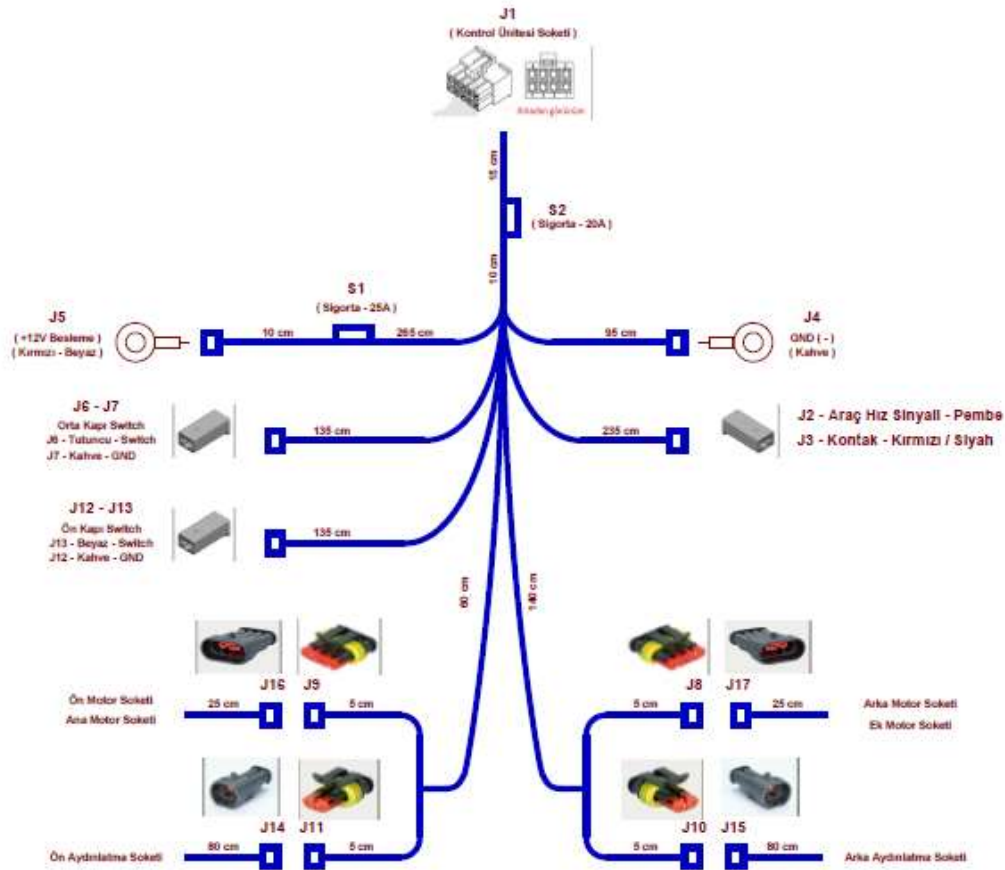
J1
( Kontrol Ünitesi Soketi )

Arkadan görünüm

15 cm

S2
( Sigorta - 20A )

10 cm

S1
( Sigorta - 25A )

J5
( +12V Besleme )
( Kırmızı - Beyaz )

10 cm

265 cm

95 cm

J4
GND ( - )
( Kahve )

J6 - J7
Orta Kapı Switch
J6 - Turuncu - Switch
J7 - Kahve - GND

135 cm

235 cm

J2 - Araç Hız Sinyali - Pembe
J3 - Kontak - Kırmızı / Siyah

J12 - J13
Ön Kapı Switch
J13 - Beyaz - Switch
J12 - Kahve - GND

135 cm

80 cm

140 cm

J16
J9
Ön Motor Soketi
Ana Motor Soketi
25 cm
5 cm

J8
J17
5 cm
25 cm
Arka Motor Soketi
Ek Motor Soketi

J14
J11
Ön Aydınlatma Soketi
80 cm
5 cm

J10
J15
5 cm
80 cm
Arka Aydınlatma Soketi